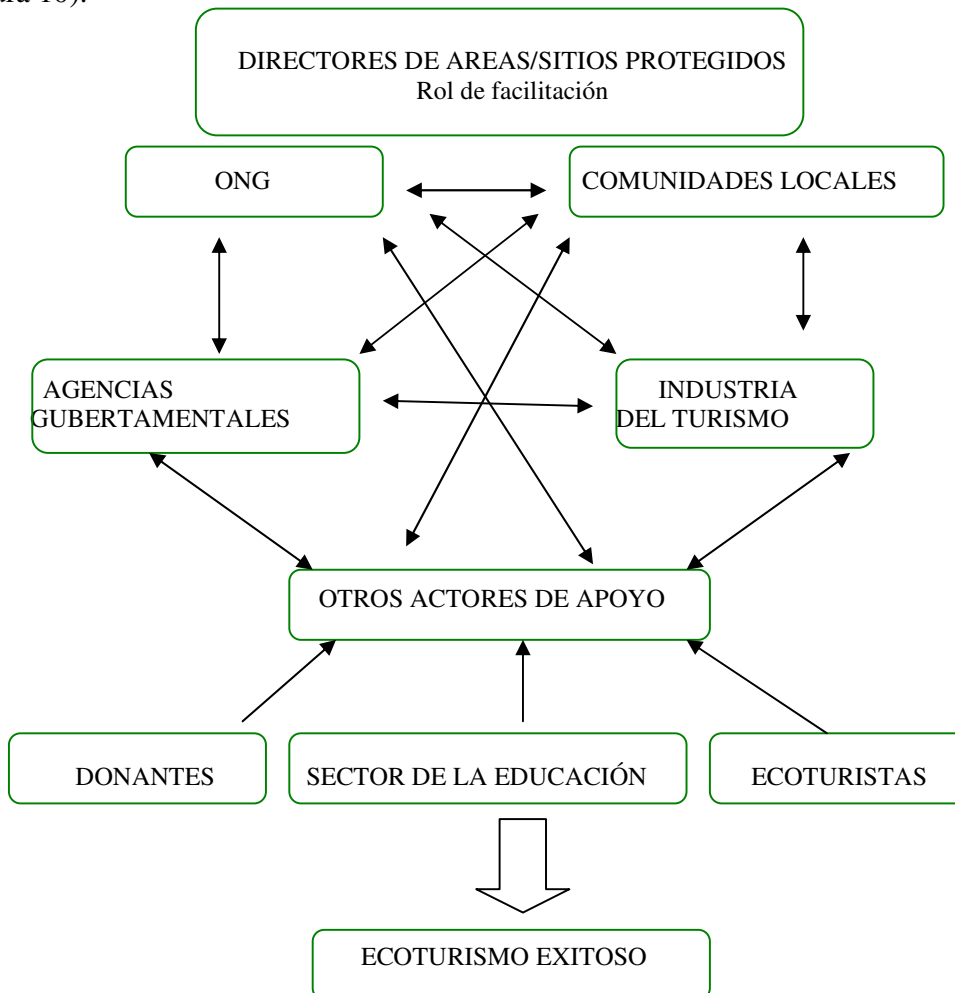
ra 10).

DIRECTORES DE AREAS/SITIOS PROTEGIDOS
Rol de facilitación

ONG

COMUNIDADES LOCALES

AGENCIAS GUBERTAMENTALES

INDUSTRIA DEL TURISMO

OTROS ACTORES DE APOYO

DONANTES

SECTOR DE LA EDUCACIÓN

ECOTURISTAS

ECOTURISMO EXITOSO